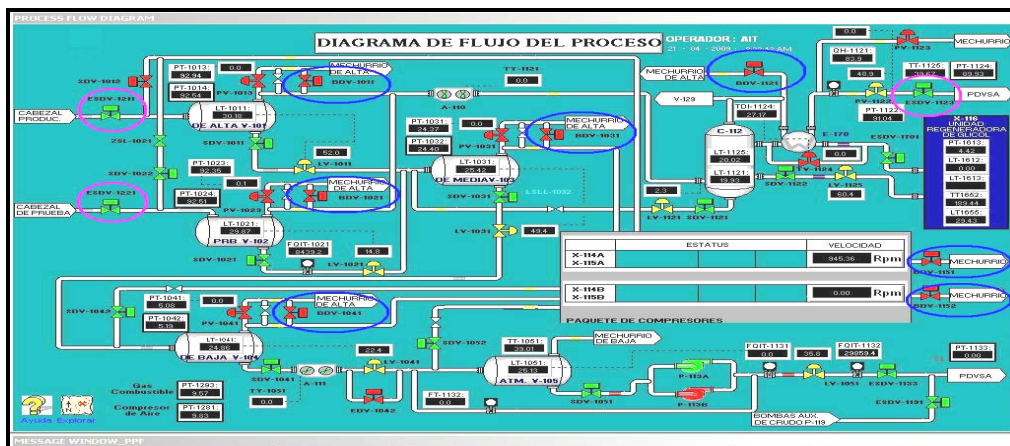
PROCESS FLOW DIAGRAM

DIAGRAMA DE FLUJO DEL PROCESO

OPERADOR : AIT
21 - 04 - 2009 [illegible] AM

MECHURRIO

SDV-1012
PT-1013: 32.94
0.0
PT-1014: 32.64
MECHURRIO DE ALTA
TT-1121
0.0
ESDV-1211
PV-1013
BDV-1011
CABEZAL PRODUC.
LT-1011: 30.18
DE ALTA V-101
A-110
ZSL-1021
SDV-1011
52.0
LV-1011
PT-1023: 92.35
SDV-1022
0.1
PT-1024: 92.51
MECHURRIO DE ALTA
ESDV-1221
PV-1023
BDV-1021
CABEZAL DE PRUEBA
LT-1021: 29.87
PRB V-102
FQIT-1021: 8439.2
14.3
SDV-1021
LV-1021

PT-1031: 24.37
0.0
PT-1032: 24.40
PV-1031
MECHURRIO DE ALTA
BDV-1031
LT-1031: 25.42
DE MEDIA V-103
LSLL-1032
SDV-1031
LV-1031
49.4

MECHURRIO DE ALTA
BDV-1121
V-129
TDI-1124: 27.17
C-112
LT-1125: 20.02
LT-1121: 19.93
2.3
LV-1121
SDV-1121
SDV-1122
E-170
LV-1124
LV-1125
60.4
0.0

QH-1121: 82.9
PV-1123
48.9
PV-1122
TT-1123: 31.04
TT-1126: 33.67
PT-1124: 89.93
ESDV-1123
PDVSA
ESDV-1101
MECHURRIO

X-116 UNIDAD REGENERADORA DE GLICOL
PT-1613: 4.42
LT-1612: 0.00
LT-1613:
TT1652: 189.44
LT1655: 29.43

| | ESTATUS | | VELOCIDAD |
|---|---|---|---|
| X-114A X-115A | | | 945.36 Rpm |
| X-114B X-115B | | | 0.00 Rpm |

PAQUETE DE COMPRESORES

BDV-1151
MECHURRIO
BDV-1152
MECHURRIO

SDV-1042
PT-1041: 5.08
0.0
PT-1042: 5.19
PV-1041
MECHURRIO DE ALTA
BDV-1041
LT-1041: 24.88
DE BAJA V-104
22.4
LV-1041
SDV-1041
A-111
TY-1041
0.0
EDV-1042
SDV-1052
TT-1051: 39.01
MECHURRIO DE BAJA
LT-1051: 26.13
ATM. V-105
FT-1132: 0.0
SDV-1051
P-113A
P-113B
FQIT-1131: 0.0
35.6
FQIT-1132: 29853.4
LV-1051
ESDV-1133
PT-1133: 0.00
PDVSA
ESDV-1131
BOMBAS AUX. DE CRUDO P-119

Gas Combustible PT-1293: 9.67
Compresor de Aire PT-1281: 9.63
Ayuda
Explorar

MESSAGE WINDOW_PPF